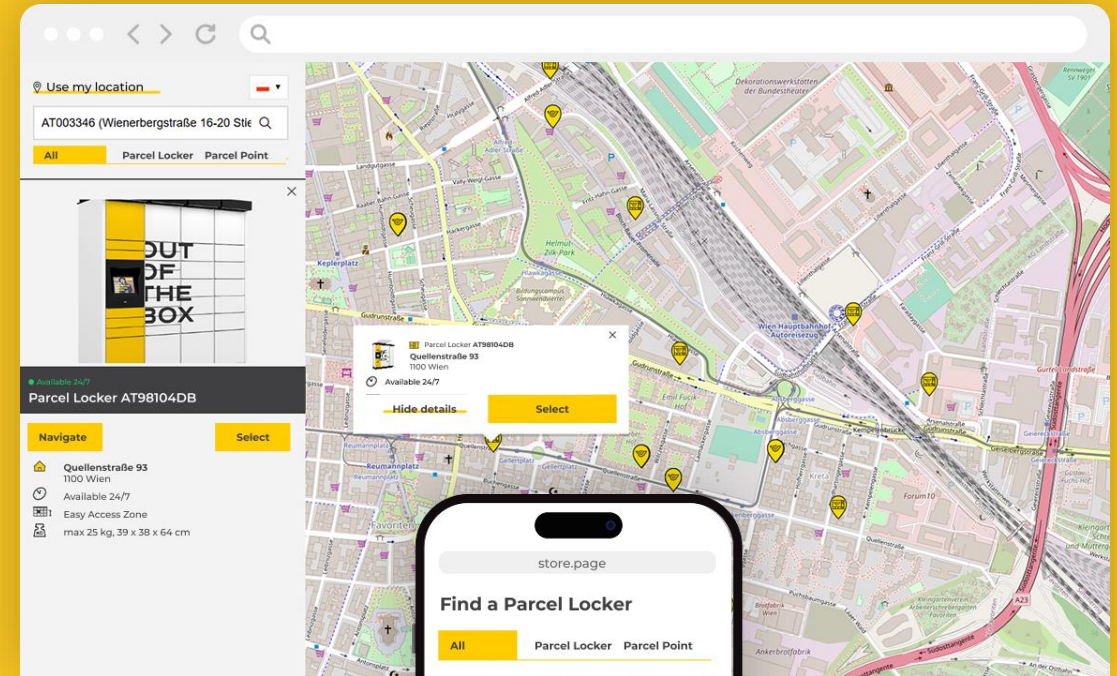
Use my location

AT003346 (Wienerbergstraße 16-20 Stie

All Parcel Locker Parcel Point

OUT OF THE BOX

Available 24/7
Parcel Locker AT98104DB

Navigate Select

Quellenstraße 93
1100 Wien
Available 24/7
Easy Access Zone
max 25 kg, 39 x 38 x 64 cm

Parcel Locker AT98104DB
Quellenstraße 93
1100 Wien
Available 24/7
Hide details Select

Keplerplatz
Gudrunstraße
Helmut-Zilk-Park
Reumannplatz
Favoriten
Wien Hauptbahnhof Autoreisezug
Absberggasse
Forum10
Quellenstraße
Landgutgasse
Sonnwendgasse
Laxenburger Straße
Kempelengasse
Gellertplatz
Gürtel
Südosttangente
A23
Dekorationswerkstätten der Bundestheater

store.page

Find a Parcel Locker

All Parcel Locker Parcel Point